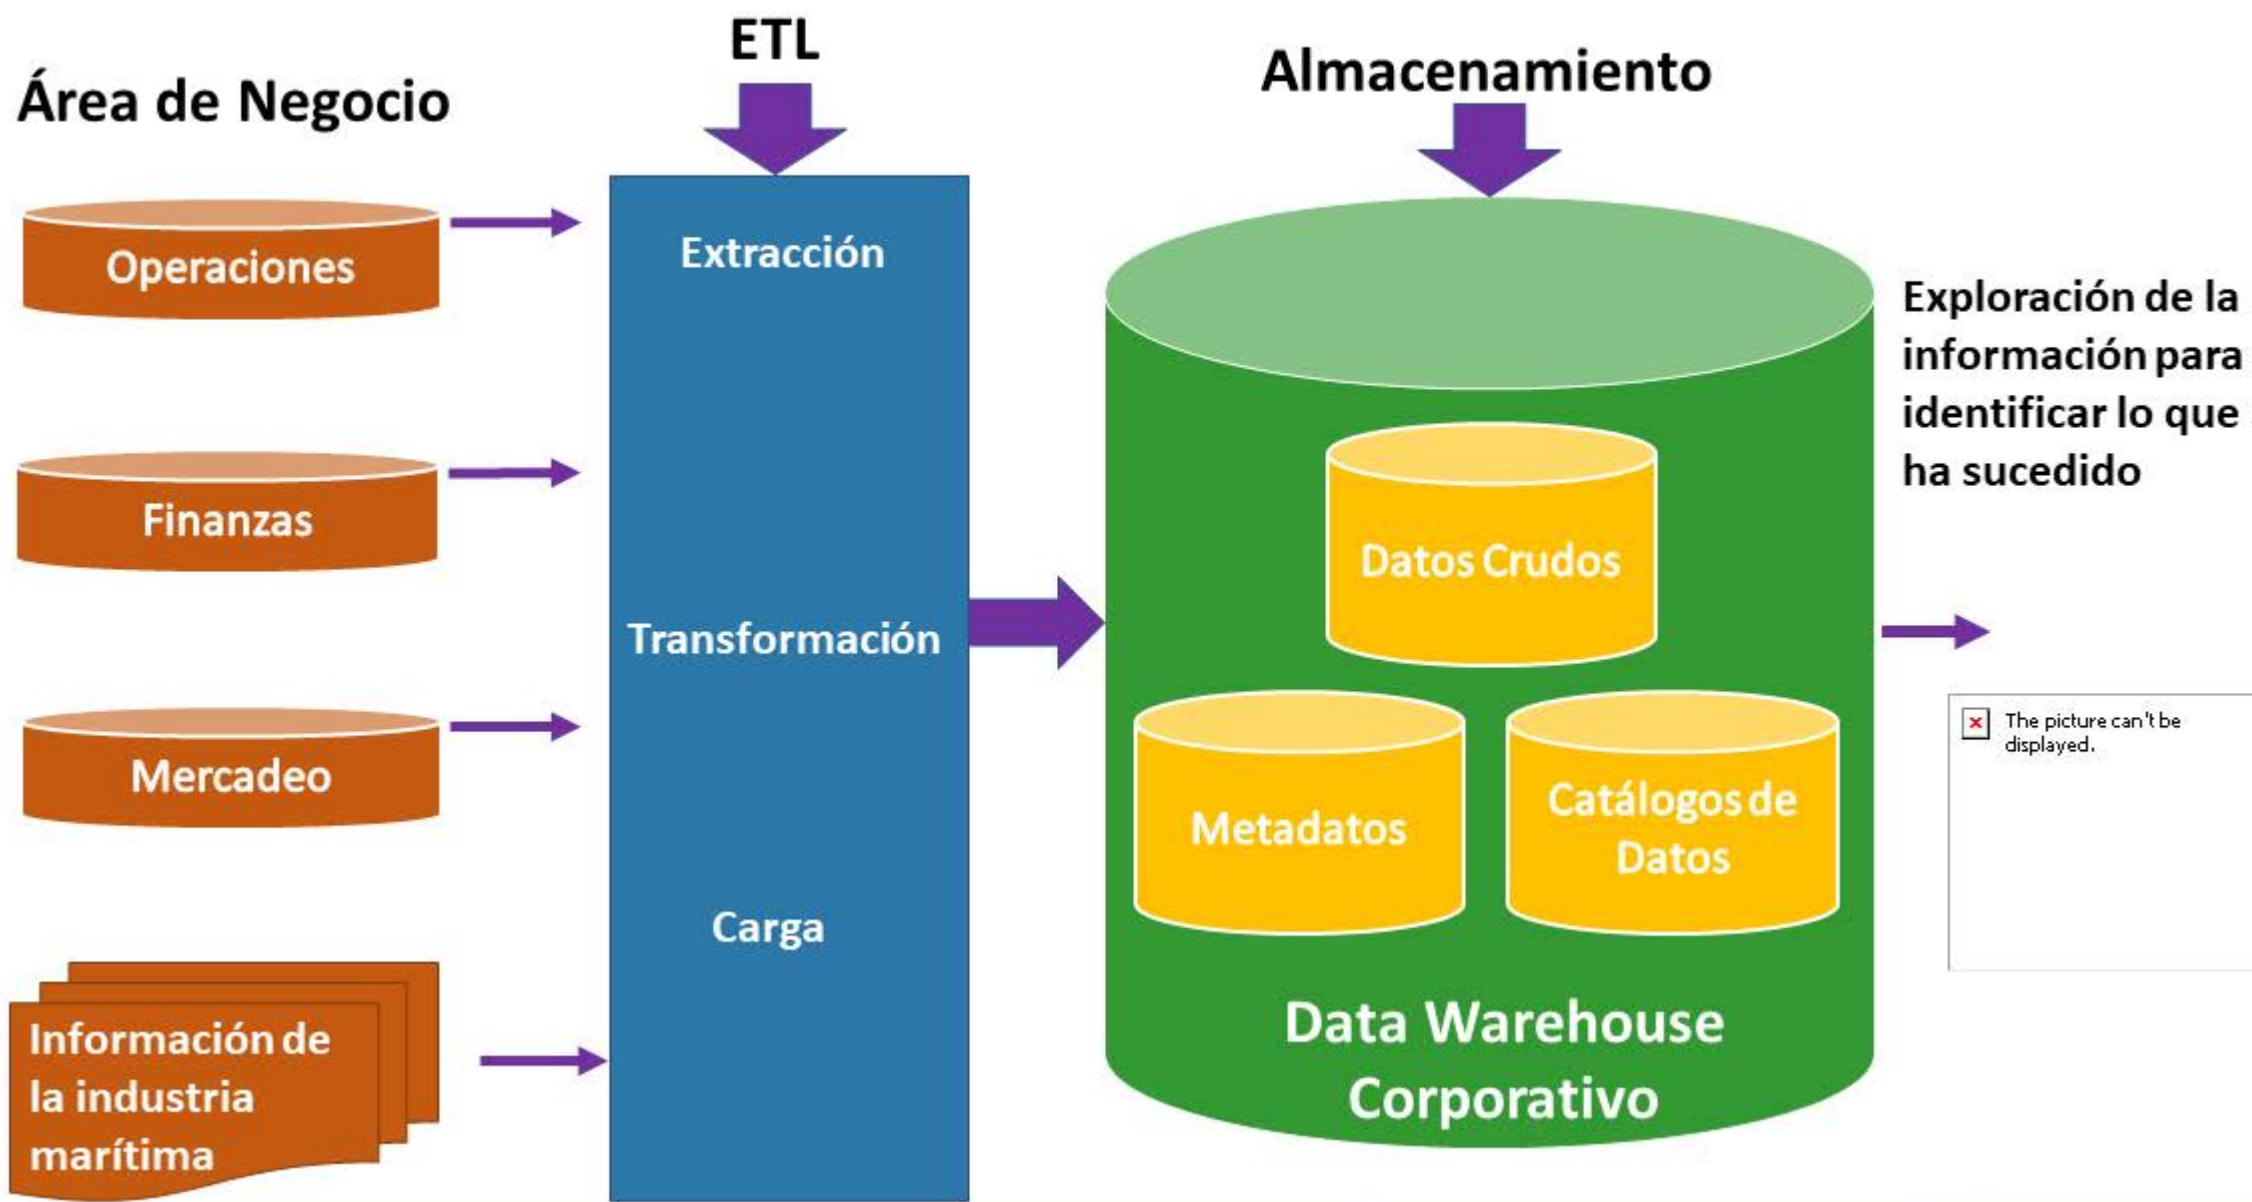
ETL

Almacenamiento

Área de Negocio

Operaciones

Finanzas

Mercadeo

Información de la industria marítima

Extracción

Transformación

Carga

Datos Crudos

Metadatos

Catálogos de Datos

Data Warehouse Corporativo

Exploración de la información para identificar lo que ha sucedido

The picture can't be displayed.